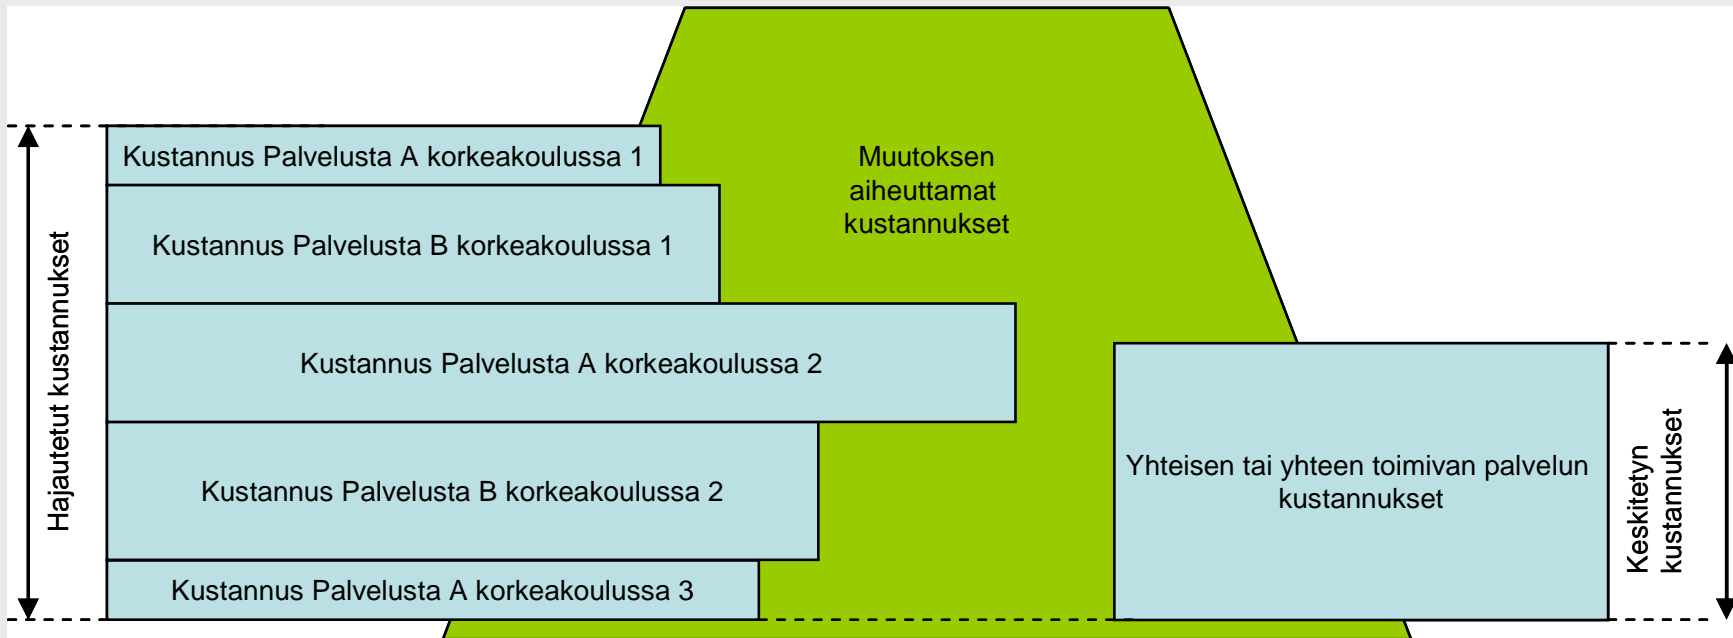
Hajautetut kustannukset

Kustannus Palvelusta A korkeakoulussa 1

Kustannus Palvelusta B korkeakoulussa 1

Kustannus Palvelusta A korkeakoulussa 2

Kustannus Palvelusta B korkeakoulussa 2

Kustannus Palvelusta A korkeakoulussa 3

Muutoksen aiheuttamat kustannukset

Yhteisen tai yhteen toimivan palvelun kustannukset

Keskitetyn kustannukset